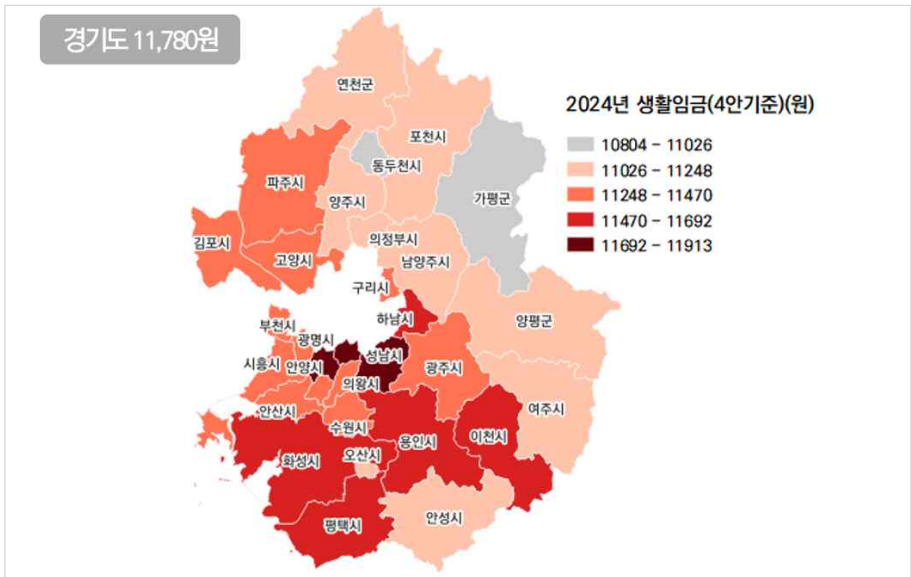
경기도 11,780원

2024년 생활임금(4안기준)(원)

10804 - 11026
11026 - 11248
11248 - 11470
11470 - 11692
11692 - 11913

연천군
포천시
동두천시
파주시
양주시
가평군
의정부시
김포시
고양시
남양주시
구리시
하남시
양평군
부천시
광명시
시흥시
안양시
성남시
의왕시
광주시
안산시
수원시
용인시
이천시
여주시
화성시
오산시
평택시
안성시